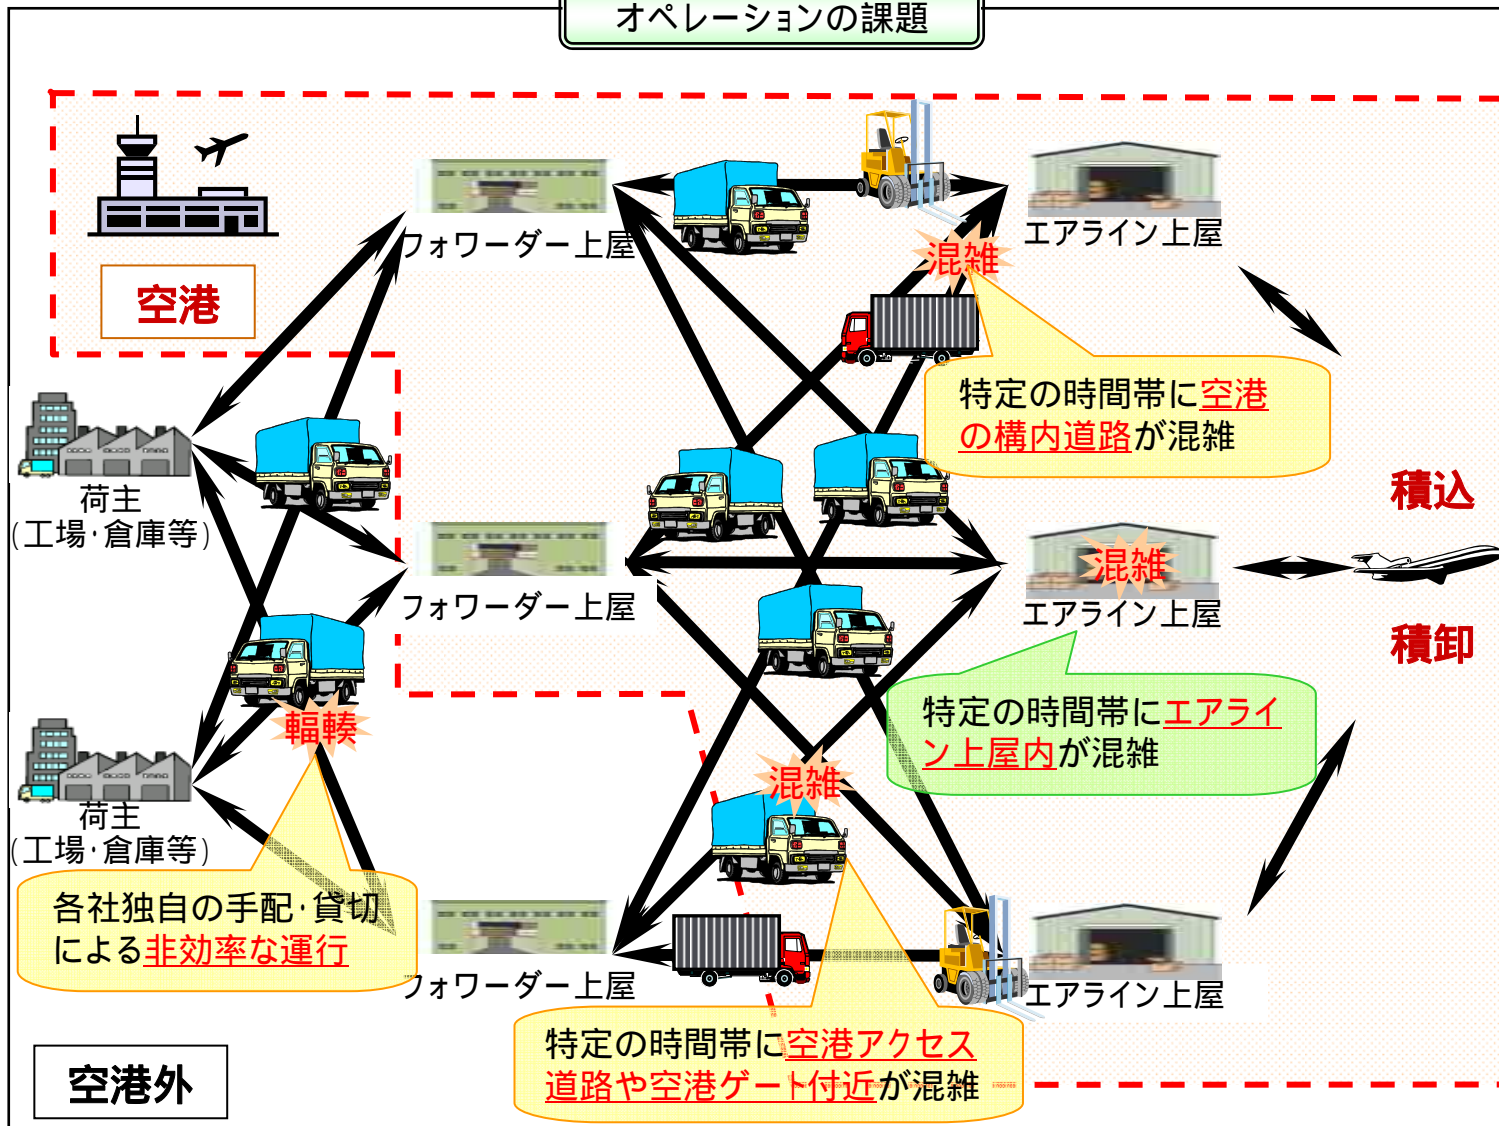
オペレーションの課題

空港

フォワーダー上屋

エアライン上屋

混雑

特定の時間帯に空港の構内道路が混雑

荷主
(工場·倉庫等)

フォワーダー上屋

混雑

エアライン上屋

積込

積卸

特定の時間帯にエアライン上屋内が混雑

輻輳

荷主
(工場·倉庫等)

混雑

各社独自の手配·貨切による非効率な運行

フォワーダー上屋

エアライン上屋

特定の時間帯に空港アクセス道路や空港ゲート付近が混雑

空港外